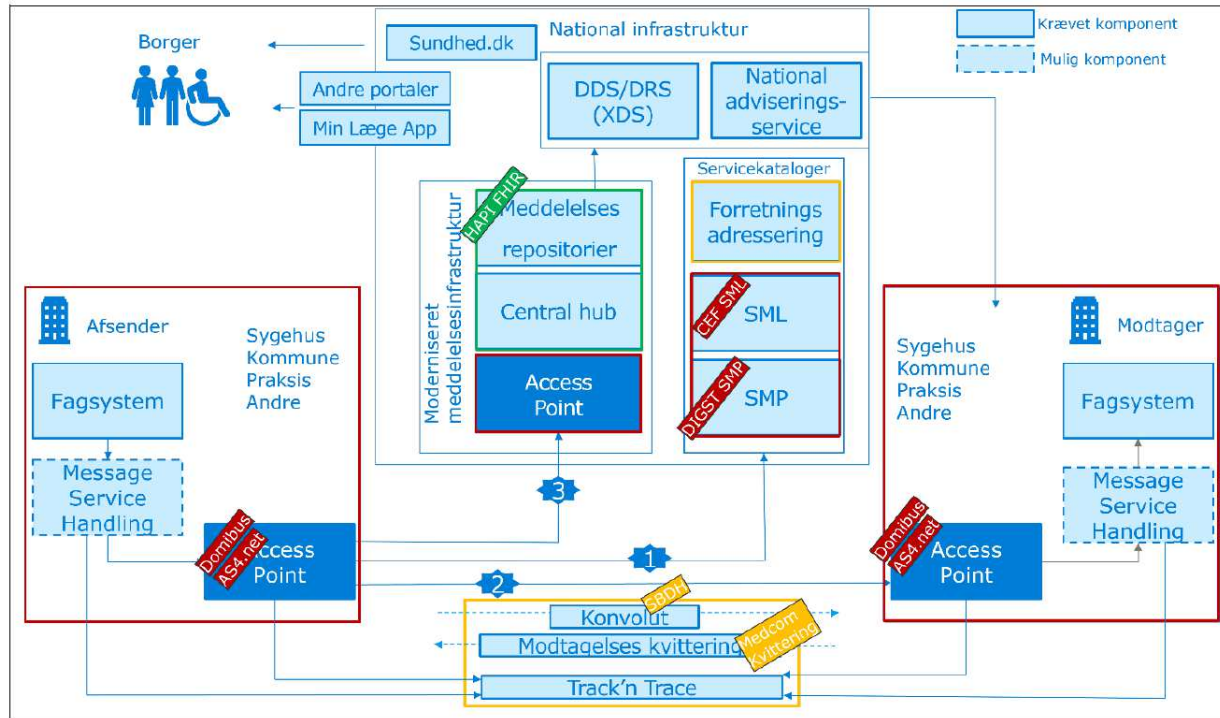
Borger

Sundhed.dk

Andre portaler

Min Læge App

National infrastruktur

DDS/DRS (XDS)

National adviseringsservice

Kræver komponent

Mulig komponent

Moderniseret meddelelsesinfrastruktur

HAPI FHIR

Meddelelses repositorier

Central hub

Access Point

Servicekataloger

Forretnings adressering

CEF SML

SML

DIGST SMP

SMP

Afsender

Sygehus
Kommune
Praksis
Andre

Fagsystem

Message Service Handling

Domibus AS4.net

Access Point

3

1

2

Modtager

Sygehus
Kommune
Praksis
Andre

Fagsystem

Message Service Handling

Domibus AS4.net

Access Point

SBDH

Konvolut

Modtagelses kvittering

Medcom Kvittering

Track'n Trace